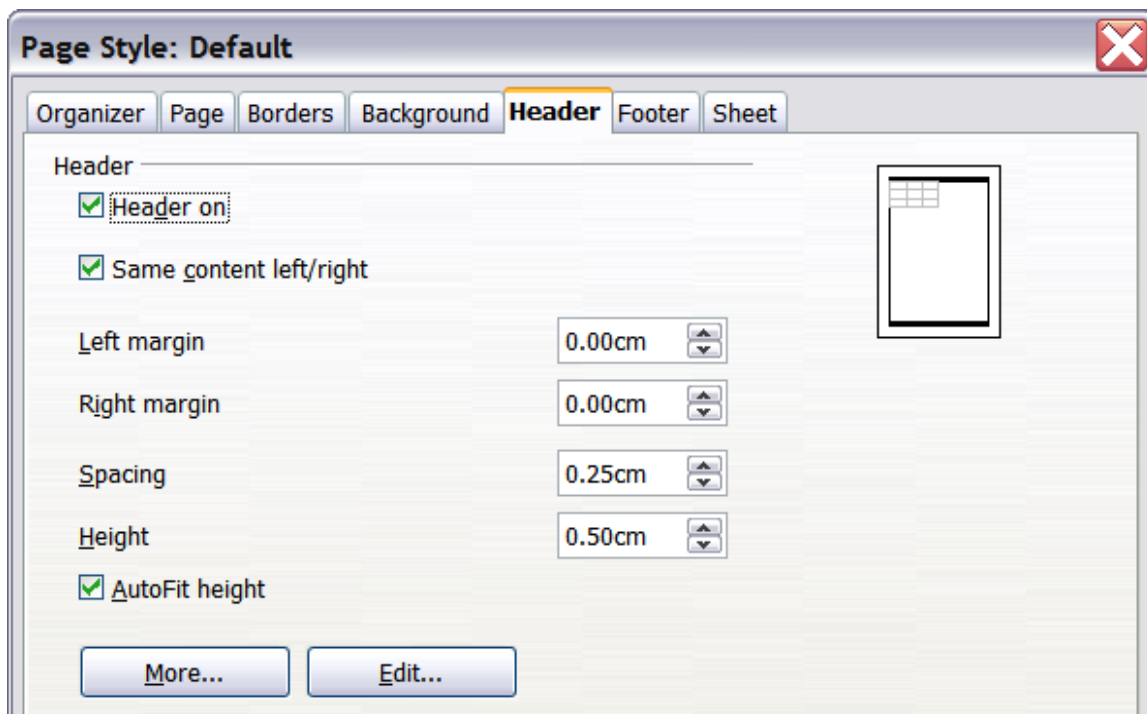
Page Style: Default

Organizer | Page | Borders | Background | Header | Footer | Sheet

Header

Header on

Same content left/right

Left margin 0.00cm

Right margin 0.00cm

Spacing 0.25cm

Height 0.50cm

AutoFit height

More... Edit...